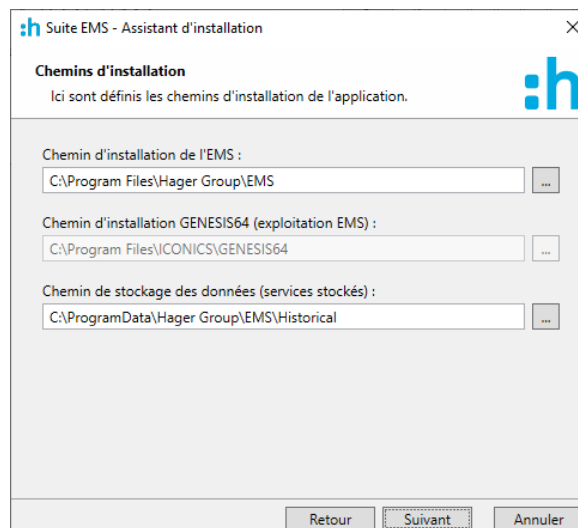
:h Suite EMS - Assistant d'installation

Chemins d'installation

Ici sont définis les chemins d'installation de l'application.

:h

Chemin d'installation de l'EMS :

C:\Program Files\Hager Group\EMS

...

Chemin d'installation GENESIS64 (exploitation EMS) :

C:\Program Files\ICONICS\GENESIS64

...

Chemin de stockage des données (services stockés) :

C:\ProgramData\Hager Group\EMS\Historical

...

Retour

Suivant

Annuler